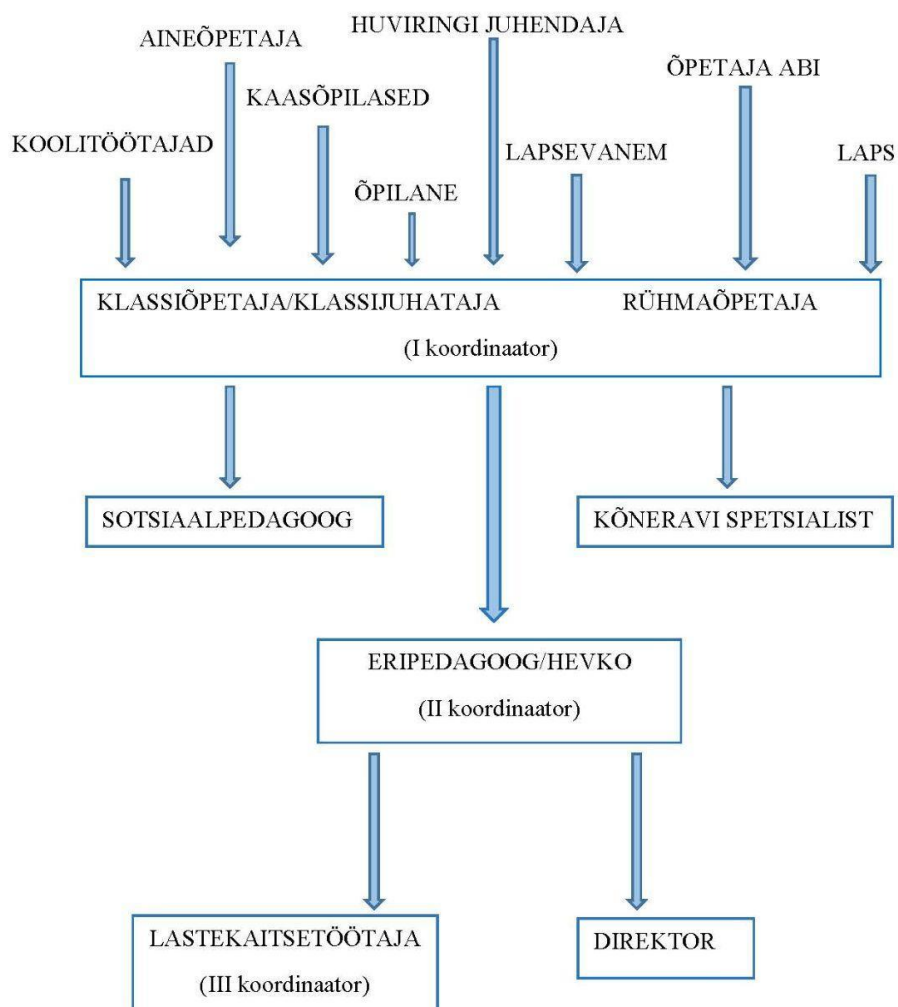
HUVIRINGI JUHENDAJA

AINEÕPETAJA

ÕPETAJA ABI

KAASÕPILASED

KOOLITÖÖTAJAD

LAPSEVANEM

LAPS

ÕPILANE

KLASSIÕPETAJA/KLASSIJUHATAJA

RÜHMAÕPETAJA

(I koordinaator)

SOTSIAALPEDAGOOG

KÕNERAVI SPETSIALIST

ERIPEDAGOOG/HEVKO

(II koordinaator)

LASTEKAITSETÖÖTAJA

(III koordinaator)

DIREKTOR